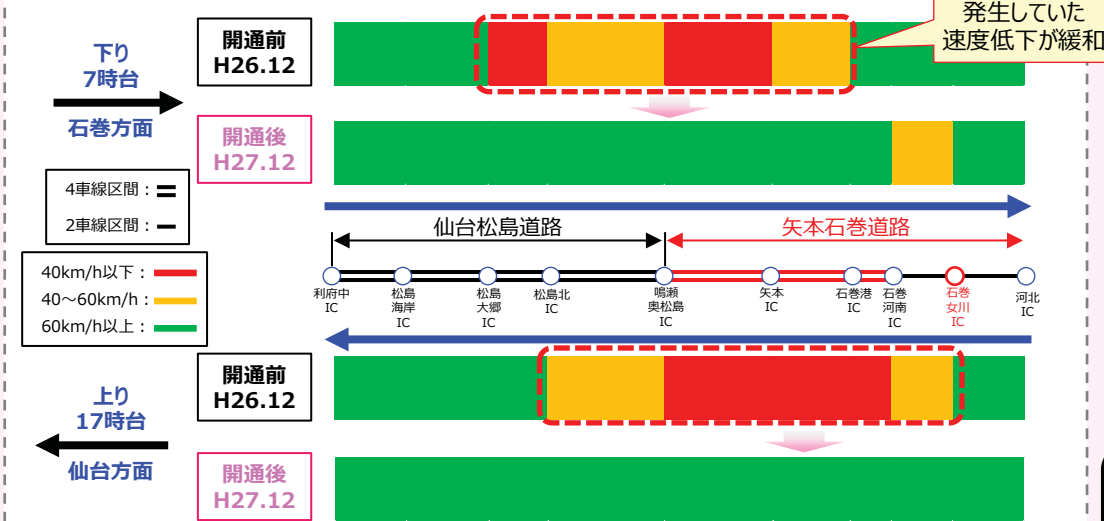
発生していた
速度低下が緩和

下り
7時台
石巻方面

開通前
H26.12

開通後
H27.12

4車線区間：
2車線区間：

仙台松島道路
矢本石巻道路

40km/h以下：
40～60km/h：
60km/h以上：

利府中 IC
松島 海岸 IC
松島 大郷 IC
松島北 IC
鳴瀬 奥松島 IC
矢本 IC
石巻港 IC
石巻 河南 IC
石巻 女川 IC
河北 IC

上り
17時台
仙台方面

開通前
H26.12

開通後
H27.12